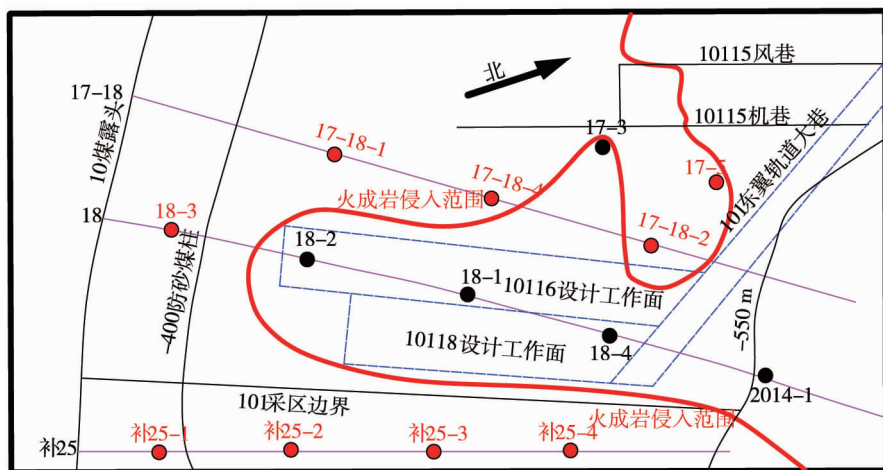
北
10115风巷
10115机巷
17-18
10煤露头
17-18-1
17-3
17-7
火成岩侵入范围
17-18-4
101东翼轨道大巷
18
18-3
17-18-2
18-2
18-1
10116设计工作面
-400防砂煤柱
-550 m
10118设计工作面
18-4
2014-1
101采区边界
火成岩侵入范围
补25
补25-1
补25-2
补25-3
补25-4